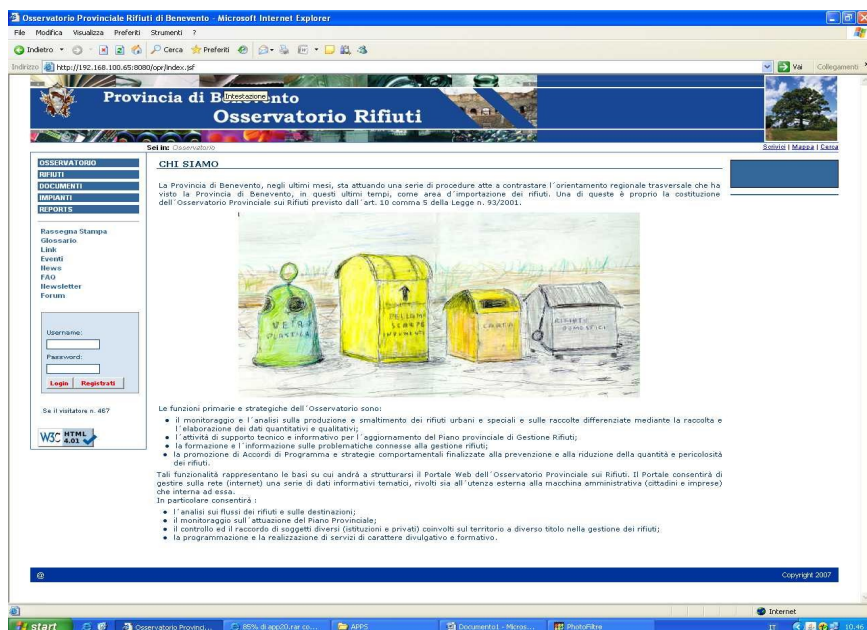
Osservatorio Provinciale Rifiuti di Benevento - Microsoft Internet Explorer

File Modifica Visualizza Preferiti Strumenti ?

Indietro Cerca Preferiti

Indirizzo http://192.168.100.65:8080/opr/index.jsf

Vai Collegamenti

Provincia di Benevento
Intestazione
Osservatorio Rifiuti

Sei in: Osservatorio

Scrivici | Mappa | Cerca

OSSERVATORIO
RIFIUTI
DOCUMENTI
IMPIANTI
REPORTS

Rassegna Stampa
Glossario
Link
Eventi
News
FAQ
Newsletter
Forum

Username:
Password:
Login Registrati

Se il visitatore n. 467

W3C HTML 4.01

CHI SIAMO

La Provincia di Benevento, negli ultimi mesi, sta attuando una serie di procedure atte a contrastare l´orientamento regionale trasversale che ha visto la Provincia di Benevento, in questi ultimi tempi, come area d´importazione dei rifiuti. Una di queste è proprio la costituzione dell´Osservatorio Provinciale sui Rifiuti previsto dall´art. 10 comma 5 della Legge n. 93/2001.

VETRO PLASTICA
PELLAMI SCARPE INDUMENTI
CARTA
RIFIUTI DOMESTICI

Le funzioni primarie e strategiche dell´Osservatorio sono:
• il monitoraggio e l´analisi sulla produzione e smaltimento dei rifiuti urbani e speciali e sulle raccolte differenziate mediante la raccolta e l´elaborazione dei dati quantitativi e qualitativi;
• l´attività di supporto tecnico e informativo per l´aggiornamento del Piano provinciale di Gestione Rifiuti;
• la formazione e l´informazione sulle problematiche connesse alla gestione rifiuti;
• la promozione di Accordi di Programma e strategie comportamentali finalizzate alla prevenzione e alla riduzione della quantità e pericolosità dei rifiuti.

Tali funzionalità rappresentano le basi su cui andrà a strutturarsi il Portale Web dell´Osservatorio Provinciale sui Rifiuti. Il Portale consentirà di gestire sulla rete (internet) una serie di dati informativi tematici, rivolti sia all´utenza esterna alla macchina amministrativa (cittadini e imprese) che interna ad essa.
In particolare consentirà :
• l´analisi sui flussi dei rifiuti e sulle destinazioni;
• il monitoraggio sull´attuazione del Piano Provinciale;
• il controllo ed il raccordo di soggetti diversi (istituzioni e privati) coinvolti sul territorio a diverso titolo nella gestione dei rifiuti;
• la programmazione e la realizzazione di servizi di carattere divulgativo e formativo.

@

Copyright 2007

Internet

start Osservatorio Provinci... 85% di app20.rar co... APPS Documento1 - Micros... PhotoFiltre IT 10.46